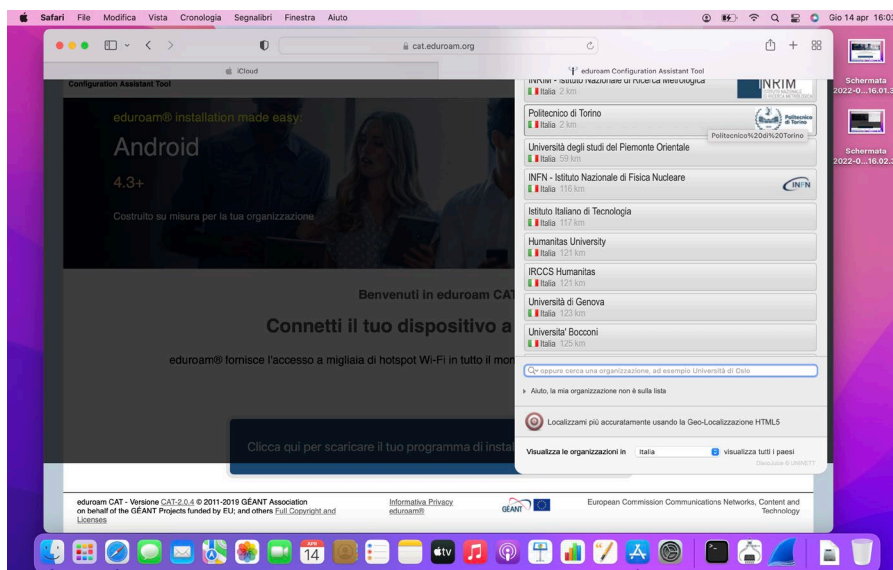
Safari File Modifica Vista Cronologia Segnalibri Finestra Aiuto

Gio 14 apr 16:0

cat.eduroam.org

iCloud

eduroam Configuration Assistant Tool

Configuration Assistant Tool

eduroam® installation made easy:

Android

4.3+

Costruito su misura per la tua organizzazione

INRIM - Istituto Nazionale di Ricerca Metrologica
Italia 2 km

Politecnico di Torino
Italia 2 km

Politecnico%20di%20Torino

Università degli studi del Piemonte Orientale
Italia 59 km

INFN - Istituto Nazionale di Fisica Nucleare
Italia 116 km

Istituto Italiano di Tecnologia
Italia 117 km

Humanitas University
Italia 121 km

IRCCS Humanitas
Italia 121 km

Università di Genova
Italia 123 km

Universita' Bocconi
Italia 125 km

oppure cerca una organizzazione, ad esempio Università di Oslo

Aiuto, la mia organizzazione non è sulla lista

Localizzami più accuratamente usando la Geo-Localizzazione HTML5

Visualizza le organizzazioni in Italia visualizza tutti i paesi

DiscoJuice © UNINETT

Benvenuti in eduroam CAT

Connetti il tuo dispositivo a

eduroam® fornisce l'accesso a migliaia di hotspot Wi-Fi in tutto il mon

Clicca qui per scaricare il tuo programma di instal

eduroam CAT - Versione CAT-2.0.4 © 2011-2019 GÉANT Association on behalf of the GÉANT Projects funded by EU; and others Full Copyright and Licenses

Informativa Privacy eduroam®

GÉANT

European Commission Communications Networks, Content and Technology

Schermata 2022-0....16.01.3

Schermata 2022-0....16.02.

APR 14

tv